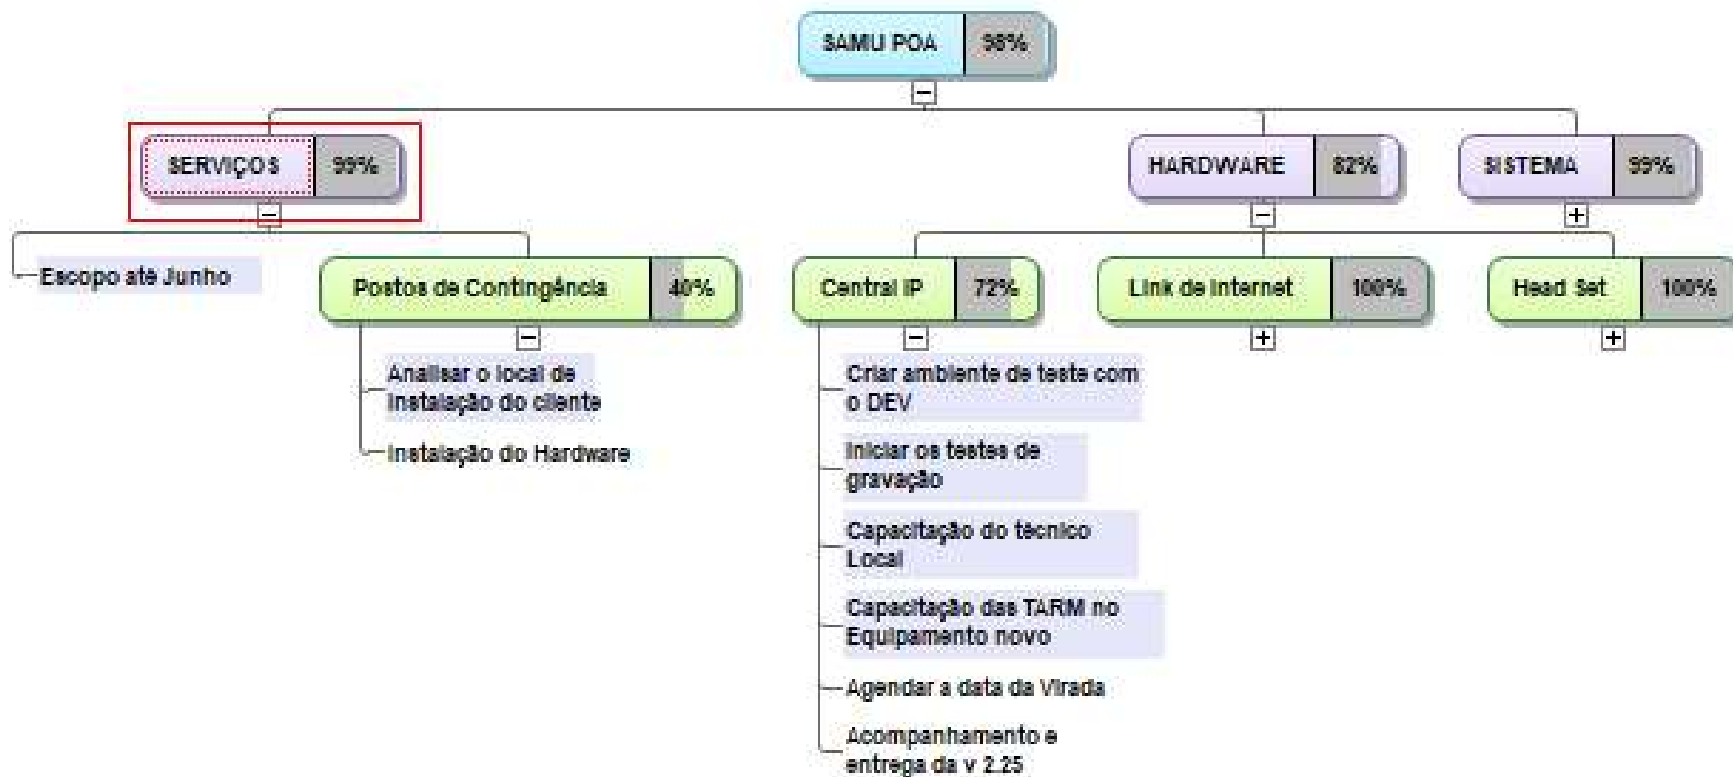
SAMU POA 98%

SERVIÇOS 99%

HARDWARE 82%

SISTEMA 99%

Escopo até Junho

Postos de Contingência 40%

Analisar o local de instalação do cliente

Instalação do Hardware

Central IP 72%

Criar ambiente de teste com o DEV

Iniciar os testes de gravação

Capacitação do técnico Local

Capacitação das TARM no Equipamento novo

Agendar a data da Virada

Acompanhamento e entrega da v 2.25

Link de Internet 100%

Head Set 100%